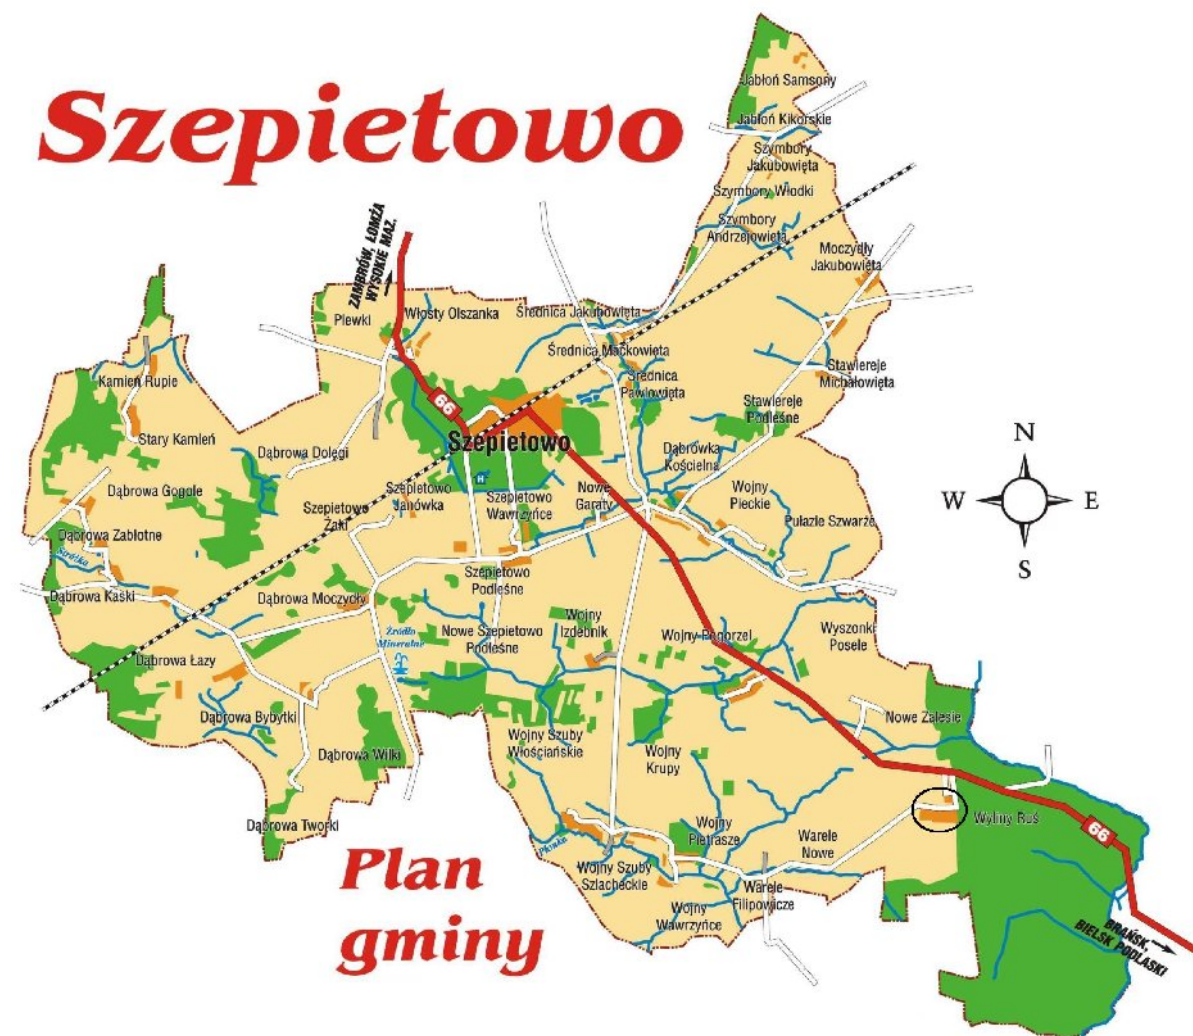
Szepietowo

Jabłoń Samsony
Jabłoń Kikolskie
Szymbory Jakubowięta
Szymbory Włodki
Szymbory Andrzejowięta
Moczydły Jakubowięta
ZAMBRÓW, ŁOMŻA WYSOKIE MAZ.
Plewki
Włosty Olszanka
Średnica Jakubowięta
Średnica Maćkowięta
Średnica Pawłowięta
Stawiereje Michałowięta
Stawiereje Podleśne
Kamień Rupie
Stary Kamień
66
Szepietowo
Dąbrowa Dołęgi
Dąbrówka Kościelna
Dąbrowa Gogole
Szepietowo Janówka
Szepietowo Wawrzyńce
Nowe Garaty
Wojny Pieckie
Pułazie Szwarże
Szepietowo Żaki
Dąbrowa Zabłotne
Szepietowo Podleśne
Dąbrowa Kaski
Dąbrowa Moczydły
Wojny Izdebnik
Nowe Szepietowo Podleśne
Wojny Pogorzel
Wyszonki Posele
Źródła Mineralne
Dąbrowa Łazy
Dąbrowa Bybytki
Nowe Zalesie
Wojny Szuby Włościańskie
Dąbrowa Wilki
Wojny Krupy
Wyliny Ruś
66
Dąbrowa Tworki
Wojny Piętrasze
Warele Nowe
Wojny Szuby Szlacheckie
Warele Filipowicze
Wojny Wawrzyńce
BRAŃSK, BIELSK PODLASKI
N
W
E
S

Plan gminy